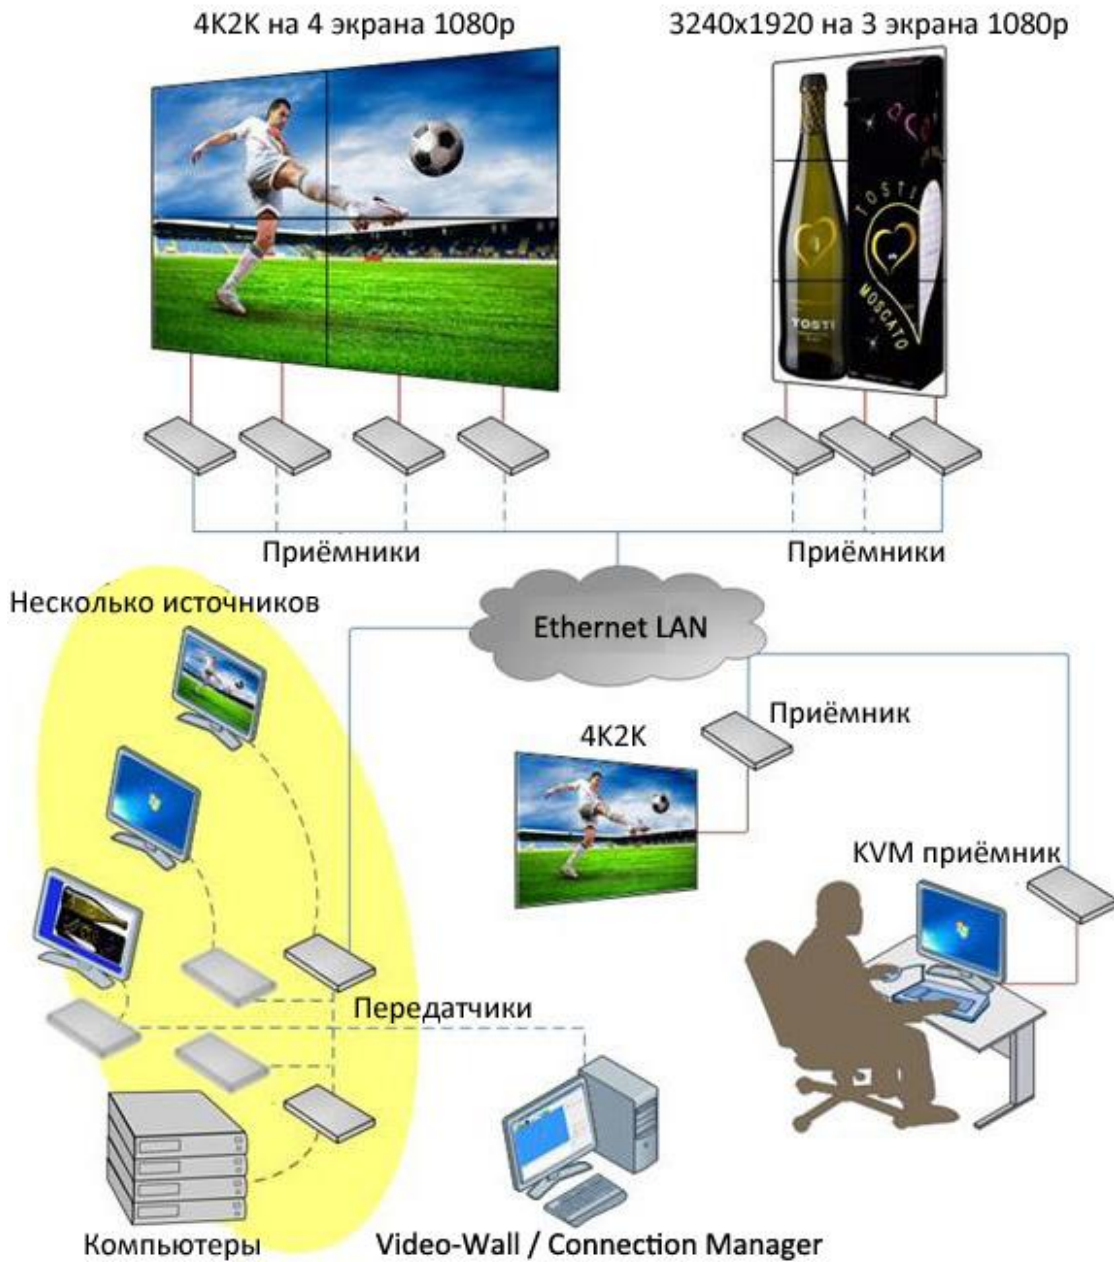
4K2K на 4 экрана 1080p

3240x1920 на 3 экрана 1080p

TOSTI

TOSTI MOSCATO

Приёмники

Приёмники

Несколько источников

Ethernet LAN

Приёмник

4K2K

KVM приёмник

Передатчики

Компьютеры

Video-Wall / Connection Manager